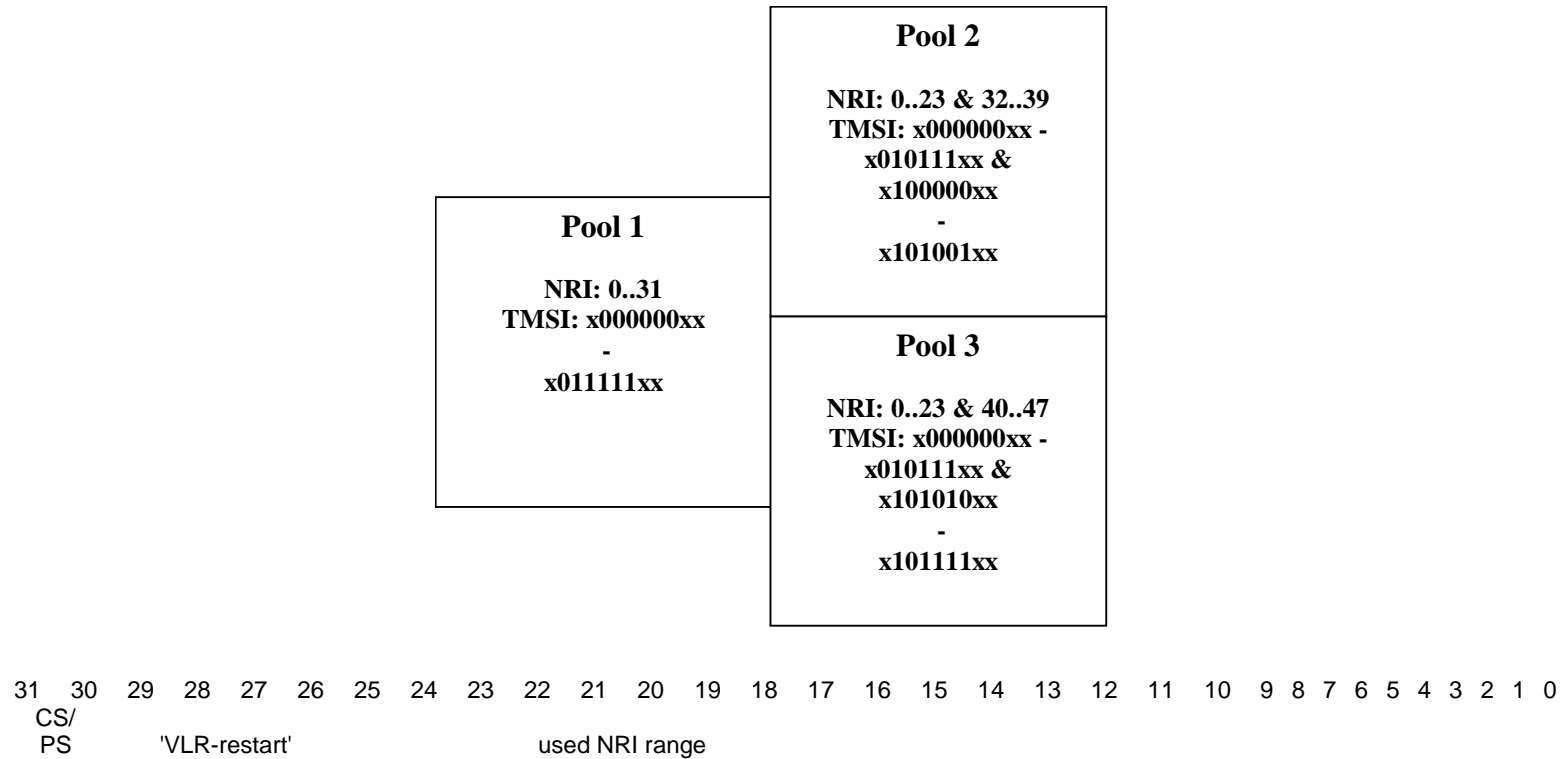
Pool 2

NRI: 0..23 & 32..39
TMSI: x000000xx - x010111xx & x100000xx
-
x101001xx

Pool 1

NRI: 0..31
TMSI: x000000xx
-
x011111xx

Pool 3

NRI: 0..23 & 40..47
TMSI: x000000xx - x010111xx & x101010xx
-
x101111xx

31 30 29 28 27 26 25 24 23 22 21 20 19 18 17 16 15 14 13 12 11 10 9 8 7 6 5 4 3 2 1 0
CS/
PS 'VLR-restart' used NRI range